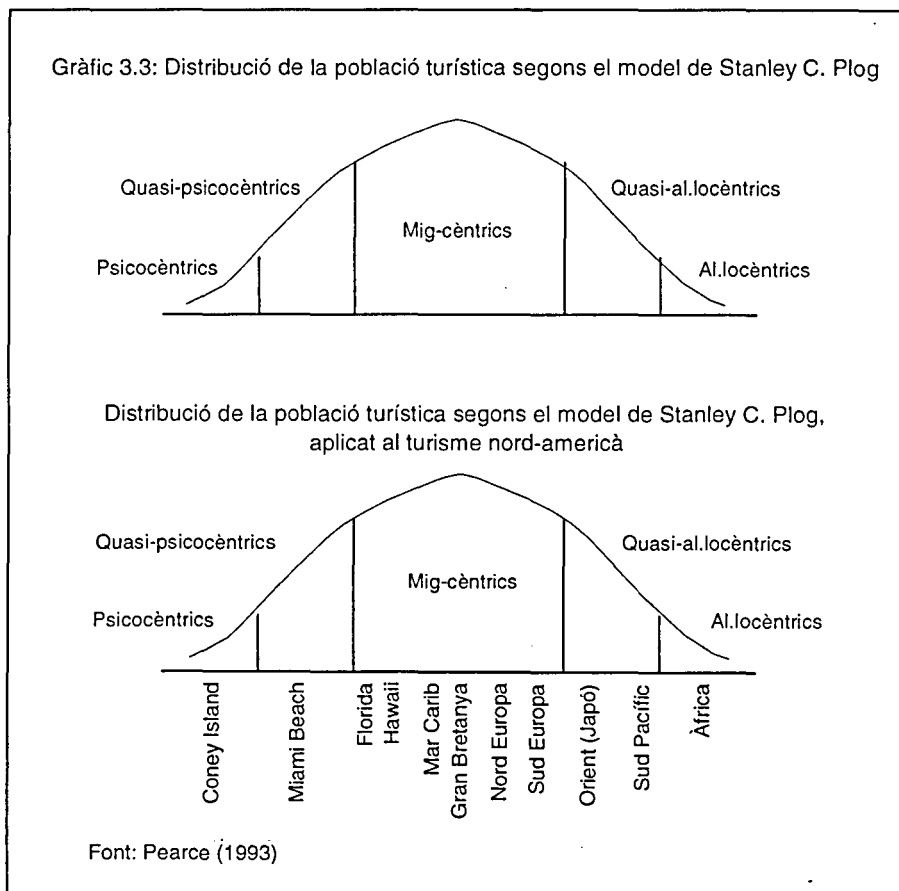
Gràfic 3.3: Distribució de la població turística segons el model de Stanley C. Plog

Quasi-psicocèntrics

Mig-cèntrics

Quasi-al.locèntrics

Psicocèntrics

Al.locèntrics

Distribució de la població turística segons el model de Stanley C. Plog, aplicat al turisme nord-americà

Quasi-psicocèntrics

Mig-cèntrics

Quasi-al.locèntrics

Psicocèntrics

Al.locèntrics

Coney Island

Miami Beach

Florida

Hawaii

Mar Carib

Gran Bretanya

Nord Europa

Sud Europa

Orient (Japó)

Sud Pacífic

Àfrica

Font: Pearce (1993)